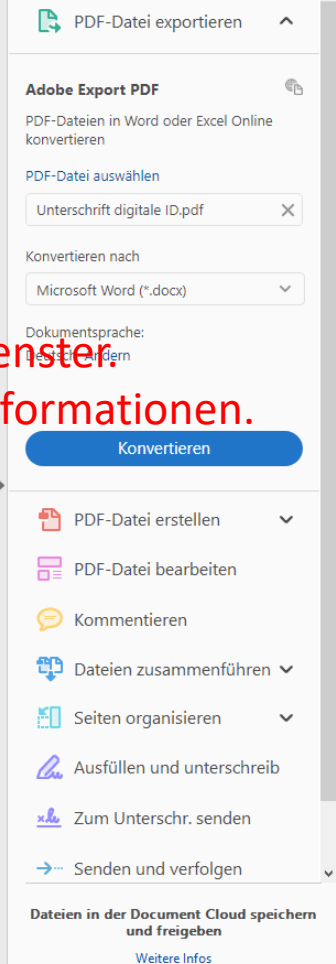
PDF-Datei exportieren

Adobe Export PDF

PDF-Dateien in Word oder Excel Online konvertieren

PDF-Datei auswählen

Unterschrift digitale ID.pdf

Konvertieren nach

Microsoft Word (*.docx)

Dokumentsprache:
Deutsch Ändern

enster.
formationen.

Konvertieren

PDF-Datei erstellen

PDF-Datei bearbeiten

Kommentieren

Dateien zusammenführen

Seiten organisieren

Ausfüllen und unterschreib

Zum Unterschr. senden

Senden und verfolgen

Dateien in der Document Cloud speichern und freigeben

Weitere Infos